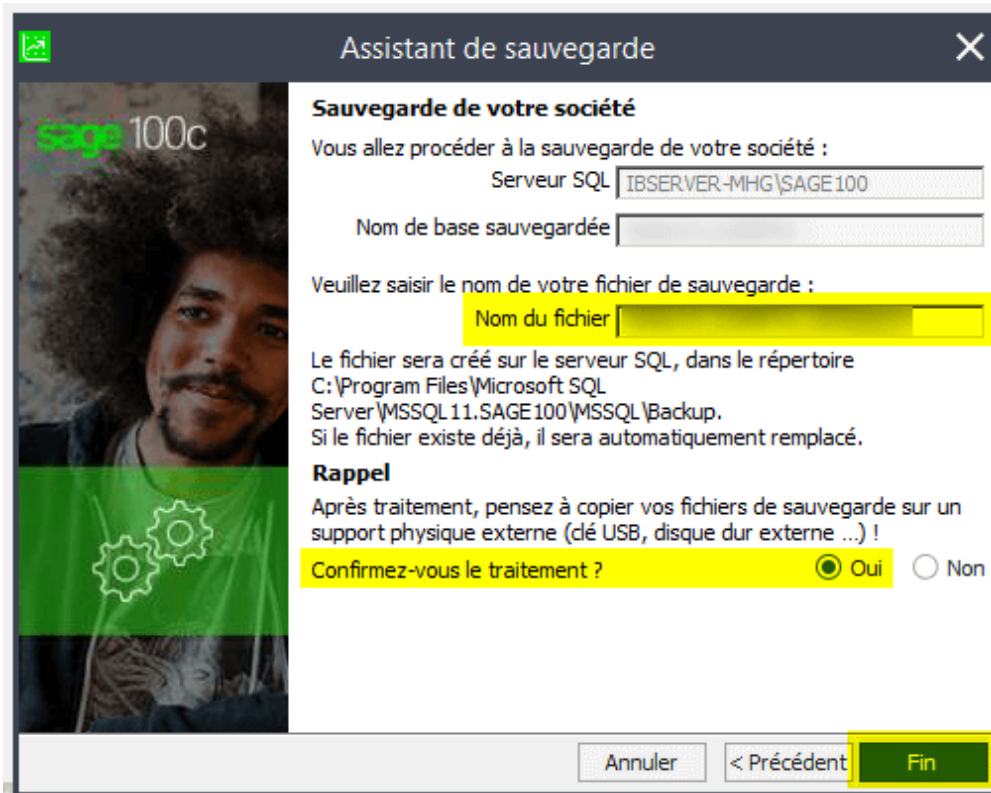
Assistant de sauvegarde

sage 100c

Sauvegarde de votre société

Vous allez procéder à la sauvegarde de votre société :

Serveur SQL IBSERVER-MHG\SAGE100

Nom de base sauvegardée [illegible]

Veuillez saisir le nom de votre fichier de sauvegarde :

Nom du fichier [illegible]

Le fichier sera créé sur le serveur SQL, dans le répertoire C:\Program Files\Microsoft SQL Server\MSSQL11.SAGE100\MSSQL\Backup.
Si le fichier existe déjà, il sera automatiquement remplacé.

Rappel

Après traitement, pensez à copier vos fichiers de sauvegarde sur un support physique externe (clé USB, disque dur externe ...) !

Confirmez-vous le traitement ? Oui Non

Annuler < Précédent Fin